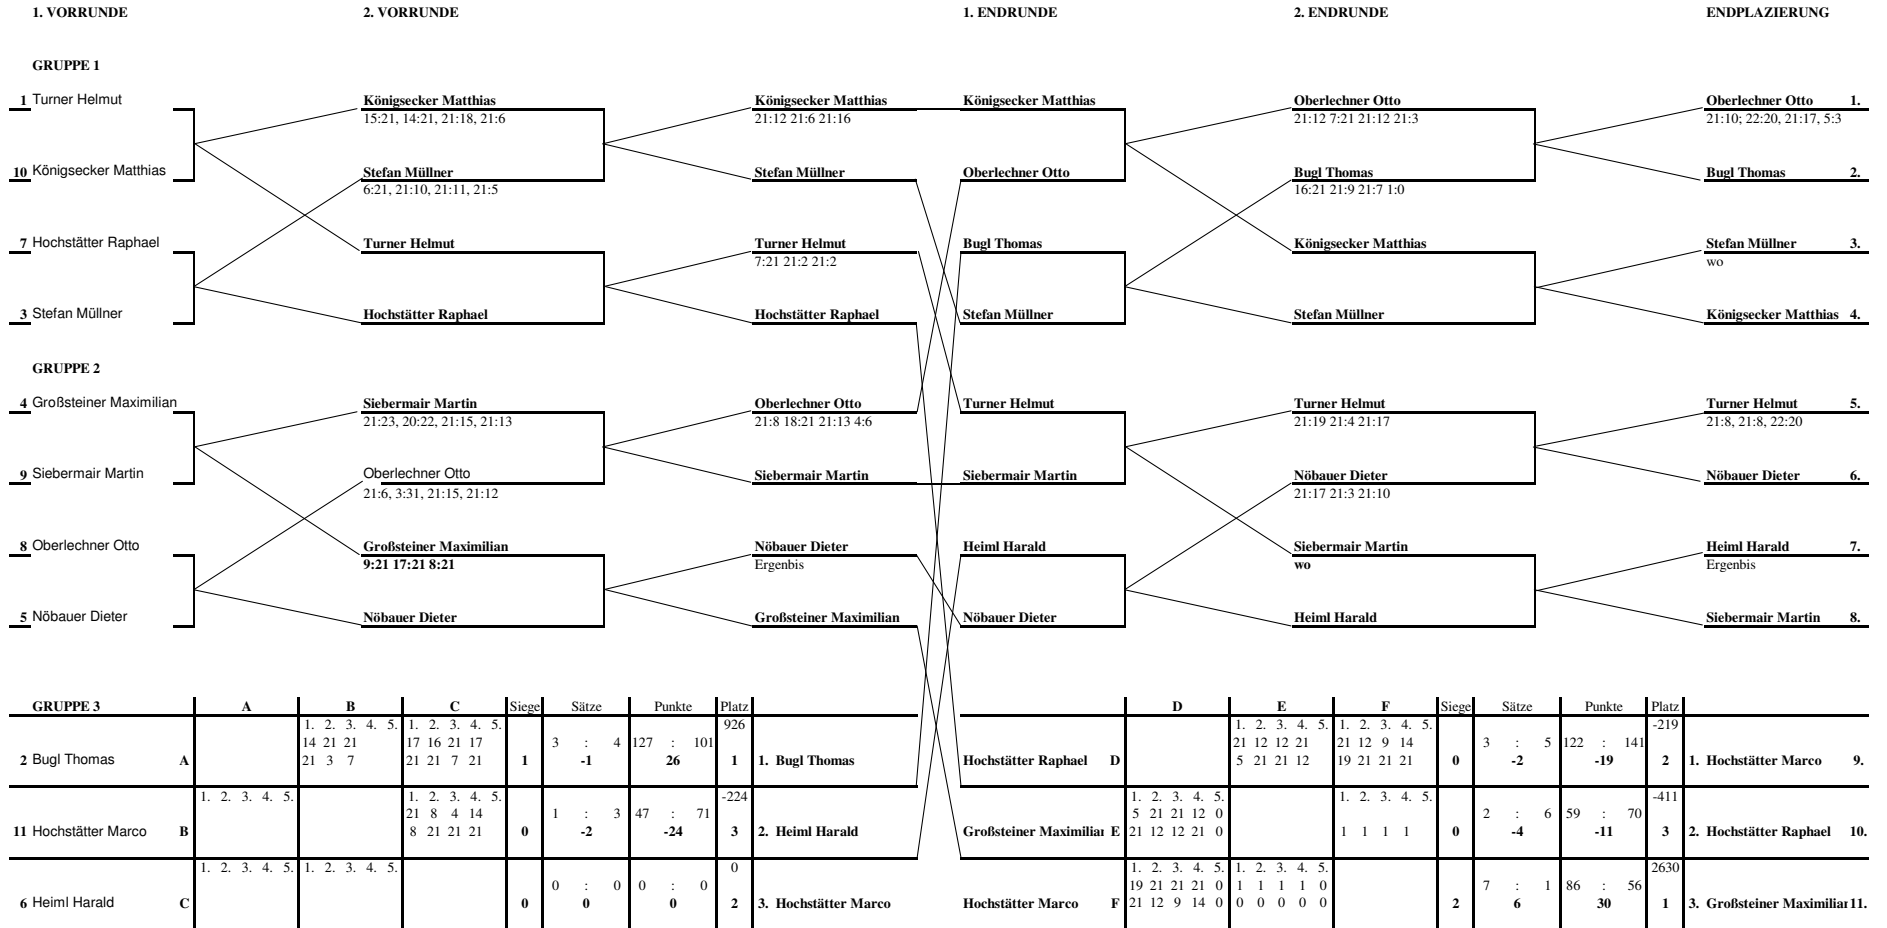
1. VORRUNDE

2. VORRUNDE

1. ENDRUNDE

2. ENDRUNDE

ENDPLAZIERUNG

GRUPPE 1

1 Turner Helmut

10 Königsecker Matthias

7 Hochstätter Raphael

3 Stefan Müllner

Königsecker Matthias
15:21, 14:21, 21:18, 21:6

Stefan Müllner
6:21, 21:10, 21:11, 21:5

Turner Helmut

Hochstätter Raphael

Königsecker Matthias
21:12 21:6 21:16

Stefan Müllner

Turner Helmut
7:21 21:2 21:2

Hochstätter Raphael

Königsecker Matthias

Oberlechner Otto

Bugl Thomas

Stefan Müllner

Oberlechner Otto
21:12 7:21 21:12 21:3

Bugl Thomas
16:21 21:9 21:7 1:0

Königsecker Matthias

Stefan Müllner

Oberlechner Otto 1.
21:10; 22:20, 21:17, 5:3

Bugl Thomas 2.

Stefan Müllner 3.
wo

Königsecker Matthias 4.

GRUPPE 2

4 Großsteiner Maximilian

9 Siebermair Martin

8 Oberlechner Otto

5 Nöbauer Dieter

Siebermair Martin
21:23, 20:22, 21:15, 21:13

Oberlechner Otto
21:6, 3:31, 21:15, 21:12

Großsteiner Maximilian
9:21 17:21 8:21

Nöbauer Dieter

Oberlechner Otto
21:8 18:21 21:13 4:6

Siebermair Martin

Nöbauer Dieter
Ergenbis

Großsteiner Maximilian

Turner Helmut

Siebermair Martin

Heiml Harald

Nöbauer Dieter

Turner Helmut
21:19 21:4 21:17

Nöbauer Dieter
21:17 21:3 21:10

Siebermair Martin
wo

Heiml Harald

Turner Helmut 5.
21:8, 21:8, 22:20

Nöbauer Dieter 6.

Heiml Harald 7.
Ergenbis

Siebermair Martin 8.

| GRUPPE 3 | | A | B | C | Siege | Sätze | Punkte | Platz | |
|---|---|---|---|---|---|---|---|---|---|
| 2 Bugl Thomas | A | | 1. 2. 3. 4. 5. 14 21 21 21 3 7 | 1. 2. 3. 4. 5. 17 16 21 17 21 21 7 21 | 1 | 3 : 4 -1 | 127 : 101 26 | 926 1 | 1. Bugl Thomas |
| 11 Hochstätter Marco | B | 1. 2. 3. 4. 5. | | 1. 2. 3. 4. 5. 21 8 4 14 8 21 21 21 | 0 | 1 : 3 -2 | 47 : 71 -24 | -224 3 | 2. Heiml Harald |
| 6 Heiml Harald | C | 1. 2. 3. 4. 5. | 1. 2. 3. 4. 5. | | 0 | 0 : 0 0 | 0 : 0 0 | 0 2 | 3. Hochstätter Marco |

| | | D | E | F | Siege | Sätze | Punkte | Platz | |
|---|---|---|---|---|---|---|---|---|---|
| Hochstätter Raphael | D | | 1. 2. 3. 4. 5. 21 12 12 21 5 21 21 12 | 1. 2. 3. 4. 5. 21 12 9 14 19 21 21 21 | 0 | 3 : 5 -2 | 122 : 141 -19 | -219 2 | 1. Hochstätter Marco 9. |
| Großsteiner Maximilian | E | 1. 2. 3. 4. 5. 5 21 21 12 0 21 12 12 21 0 | | 1. 2. 3. 4. 5. 1 1 1 1 | 0 | 2 : 6 -4 | 59 : 70 -11 | -411 3 | 2. Hochstätter Raphael 10. |
| Hochstätter Marco | F | 1. 2. 3. 4. 5. 19 21 21 21 0 21 12 9 14 0 | 1. 2. 3. 4. 5. 1 1 1 1 0 0 0 0 0 0 | | 2 | 7 : 1 6 | 86 : 56 30 | 2630 1 | 3. Großsteiner Maximilian 11. |